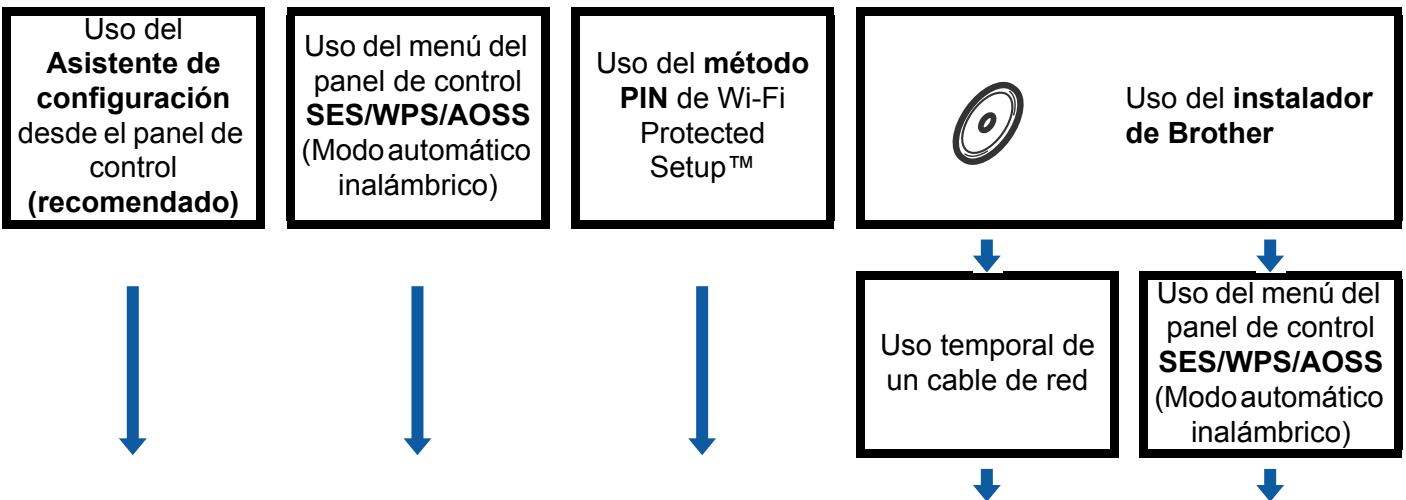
Uso del **Asistente de configuración** desde el panel de control **(recomendado)**

Uso del menú del panel de control **SES/WPS/AOSS** (Modo automático inalámbrico)

Uso del **método PIN** de Wi-Fi Protected Setup™

Uso del **instalador de Brother**

Uso temporal de un cable de red

Uso del menú del panel de control **SES/WPS/AOSS** (Modo automático inalámbrico)